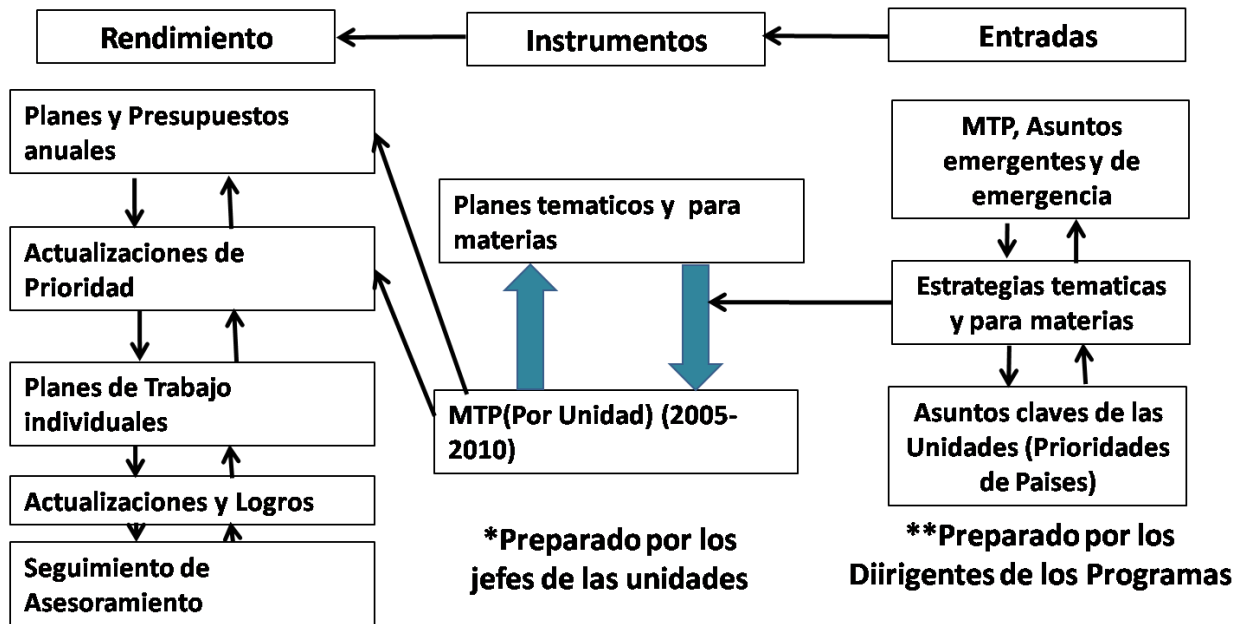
Rendimiento

Instrumentos

Entradas

Planes y Presupuestos anuales

Actualizaciones de Prioridad

Planes de Trabajo individuales

Actualizaciones y Logros

Seguimiento de Asesoramiento

Planes tematicos y para materias

MTP(Por Unidad) (2005-2010)

MTP, Asuntos emergentes y de emergencia

Estrategias tematicas y para materias

Asuntos claves de las Unidades (Prioridades de Paises)

*Preparado por los jefes de las unidades

**Preparado por los Diirigentes de los Programas